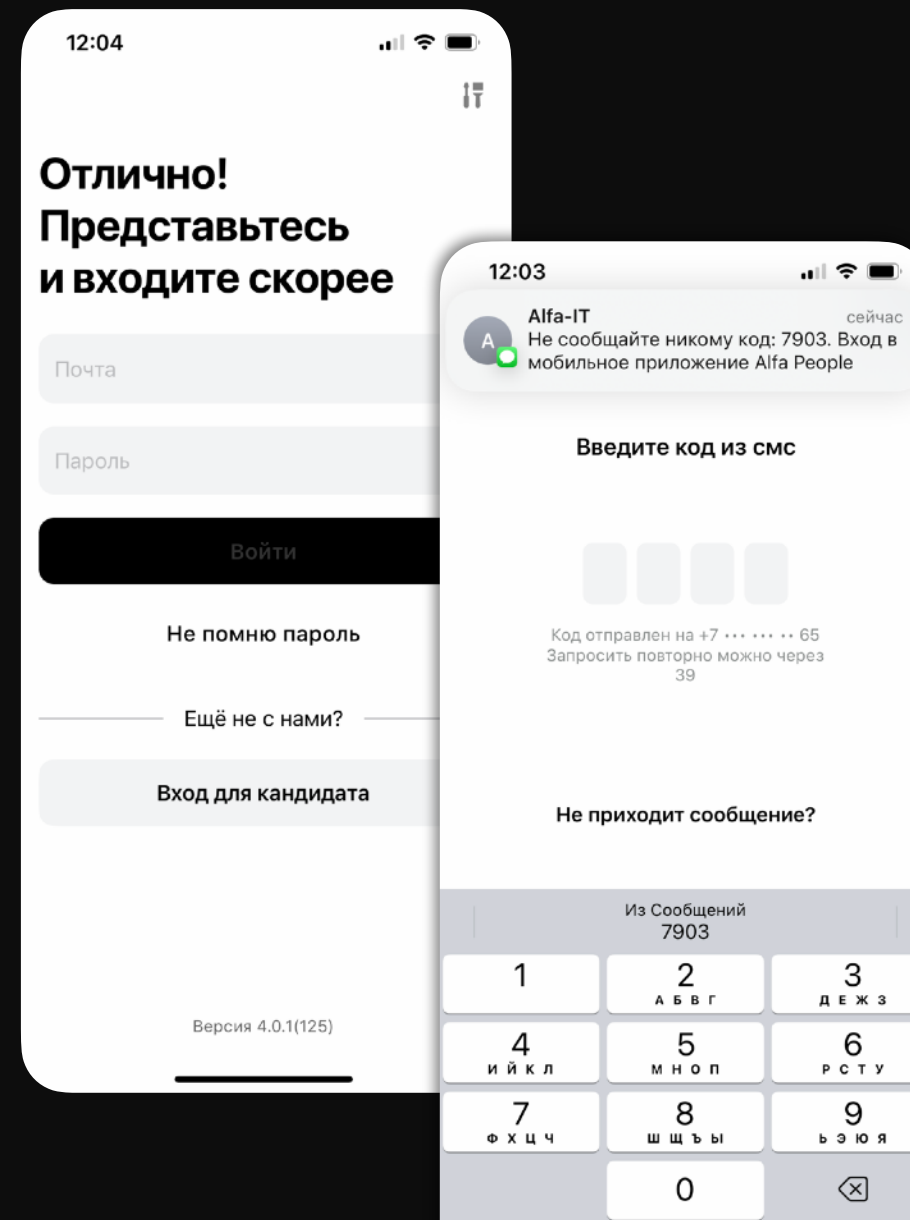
12:04

Отлично!
Представьтесь
и входите скорее

Почта

Пароль

Войти

Не помню пароль

Ещё не с нами?

Вход для кандидата

Версия 4.0.1(125)

12:03

A

Alfa-IT
сейчас
Не сообщайте никому код: 7903. Вход в мобильное приложение Alfa People

Введите код из смс

Код отправлен на +7 ··· ··· ·· 65
Запросить повторно можно через 39

Не приходит сообщение?

Из Сообщений
7903

1
2
А Б В Г
3
Д Е Ж З
4
И Й К Л
5
М Н О П
6
Р С Т У
7
Ф Х Ц Ч
8
Ш Щ Ъ Ы
9
Ь Э Ю Я
0